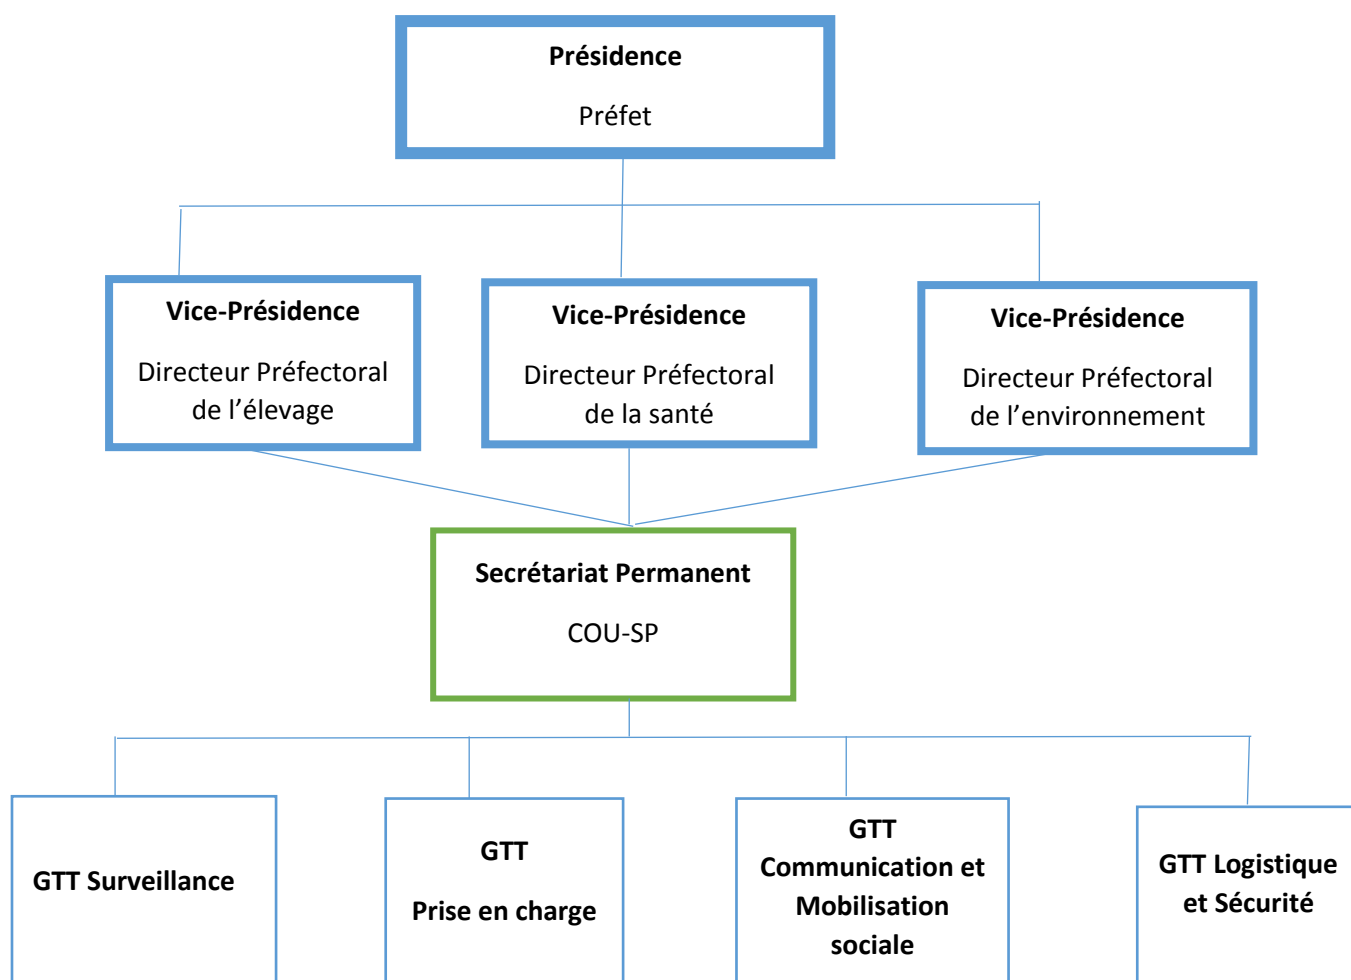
**Présidence**

Préfet

**Vice-Présidence**

Directeur Préfectoral de l’élevage

**Vice-Présidence**

Directeur Préfectoral de la santé

**Vice-Présidence**

Directeur Préfectoral de l’environnement

**Secrétariat Permanent**

COU-SP

**GTT Surveillance**

**GTT**

**Prise en charge**

**GTT Communication et Mobilisation sociale**

**GTT Logistique et Sécurité**